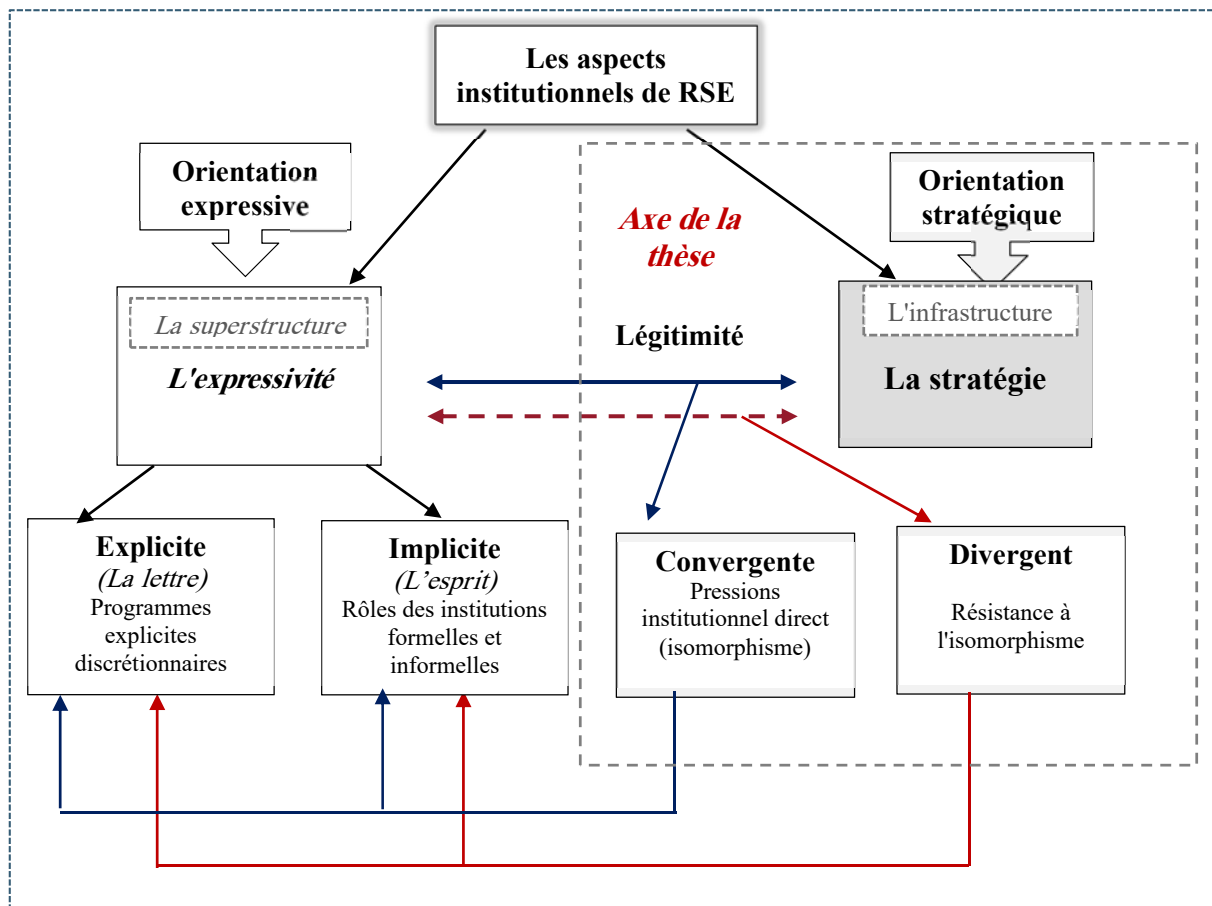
Les aspects institutionnels de RSE

Orientation expressive

Axe de la thèse

Orientation stratégique

La superstructure

L'expressivité

Légitimité

L'infrastructure

La stratégie

Explicite
(La lettre)
Programmes explicites discrétionnaires

Implicite
(L'esprit)
Rôles des institutions formelles et informelles

Convergente
Pressions institutionnel direct (isomorphisme)

Divergent
Résistance à l'isomorphisme